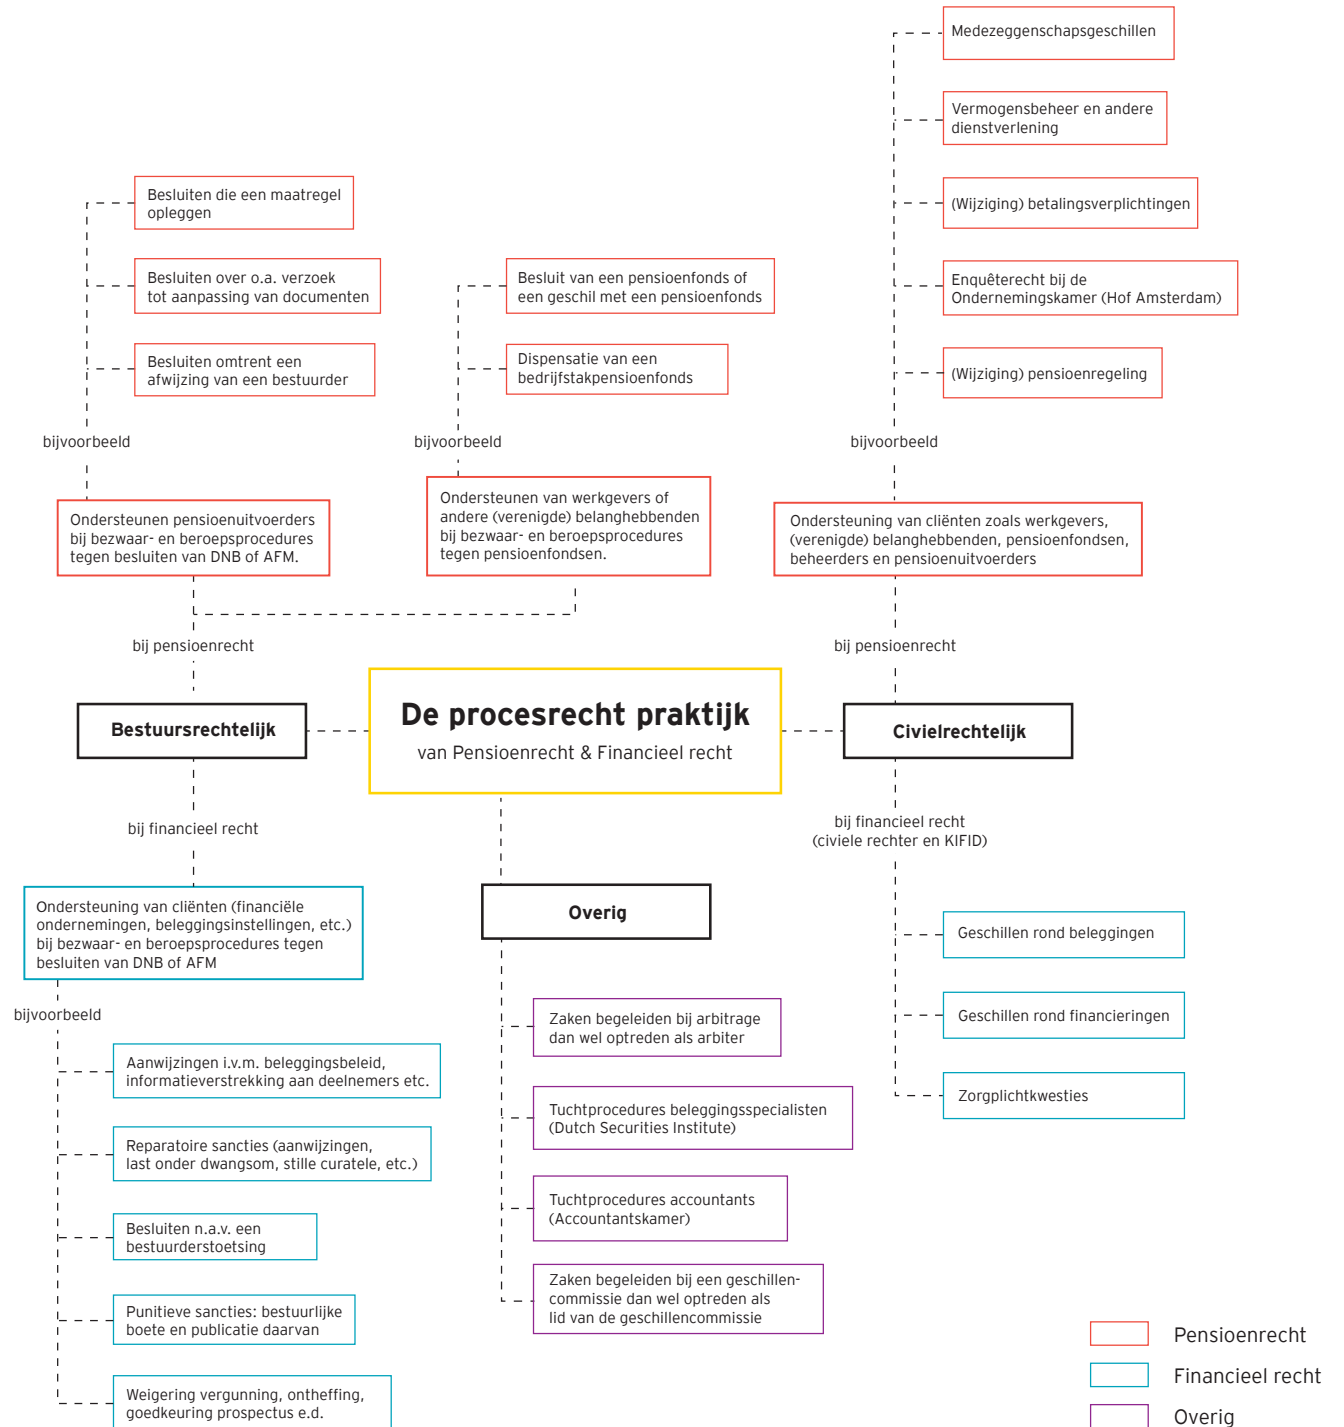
De procesrecht praktijk
van Pensioenrecht & Financieel recht

Bestuursrechtelijk

bij pensioenrecht

Ondersteunen pensioenuitvoerders bij bezwaar- en beroepsprocedures tegen besluiten van DNB of AFM.

bijvoorbeeld

Besluiten die een maatregel opleggen

Besluiten over o.a. verzoek tot aanpassing van documenten

Besluiten omtrent een afwijzing van een bestuurder

Ondersteunen van werkgevers of andere (verenigde) belanghebbenden bij bezwaar- en beroepsprocedures tegen pensioenfondsen.

bijvoorbeeld

Besluit van een pensioenfonds of een geschil met een pensioenfonds

Dispensatie van een bedrijfstakpensioenfonds

bij financieel recht

Ondersteuning van cliënten (financiële ondernemingen, beleggingsinstellingen, etc.) bij bezwaar- en beroepsprocedures tegen besluiten van DNB of AFM

bijvoorbeeld

Aanwijzingen i.v.m. beleggingsbeleid, informatieverstrekking aan deelnemers etc.

Reparatoire sancties (aanwijzingen, last onder dwangsom, stille curatele, etc.)

Besluiten n.a.v. een bestuurderstoetsing

Punitieve sancties: bestuurlijke boete en publicatie daarvan

Weigering vergunning, ontheffing, goedkeuring prospectus e.d.

Civielrechtelijk

bij pensioenrecht

Ondersteuning van cliënten zoals werkgevers, (verenigde) belanghebbenden, pensioenfondsen, beheerders en pensioenuitvoerders

bijvoorbeeld

Medezeggenschapsgeschillen

Vermogensbeheer en andere dienstverlening

(Wijziging) betalingsverplichtingen

Enquêterecht bij de Ondernemingskamer (Hof Amsterdam)

(Wijziging) pensioenregeling

bij financieel recht
(civiele rechter en KIFID)

Geschillen rond beleggingen

Geschillen rond financieringen

Zorgplichtkwesties

Overig

Zaken begeleiden bij arbitrage dan wel optreden als arbiter

Tuchtprocedures beleggingsspecialisten (Dutch Securities Institute)

Tuchtprocedures accountants (Accountantskamer)

Zaken begeleiden bij een geschillencommissie dan wel optreden als lid van de geschillencommissie

Pensioenrecht
Financieel recht
Overig